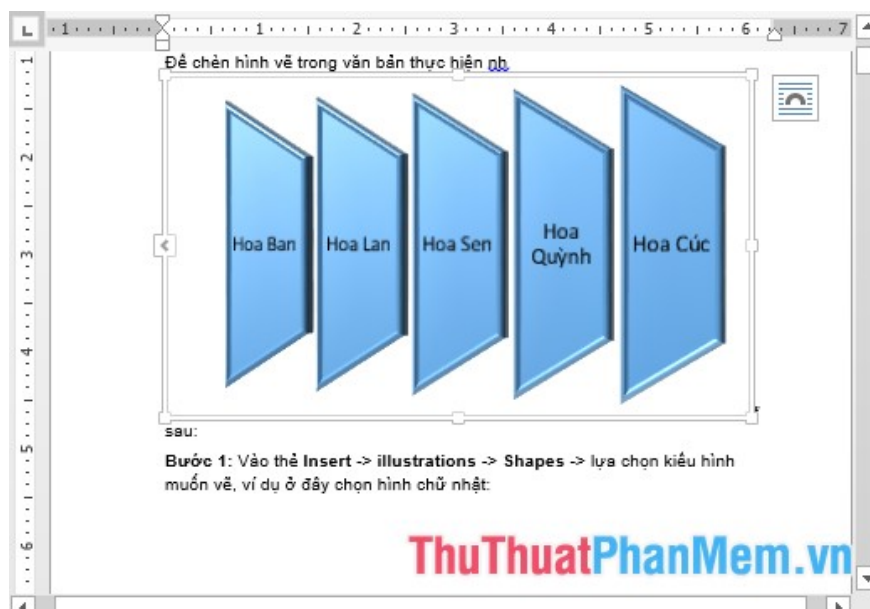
1 · 2 · 3 · 4 · 5 · 6 · 7

Để chèn hình vẽ trong văn bản thực hiện nh

Hoa Ban

Hoa Lan

Hoa Sen

Hoa Quỳnh

Hoa Cúc

sau:

**Bước 1:** Vào thẻ **Insert -> illustrations -> Shapes** -> lựa chọn kiểu hình muốn vẽ, ví dụ ở đây chọn hình chữ nhật:

ThuThuatPhanMem.vn